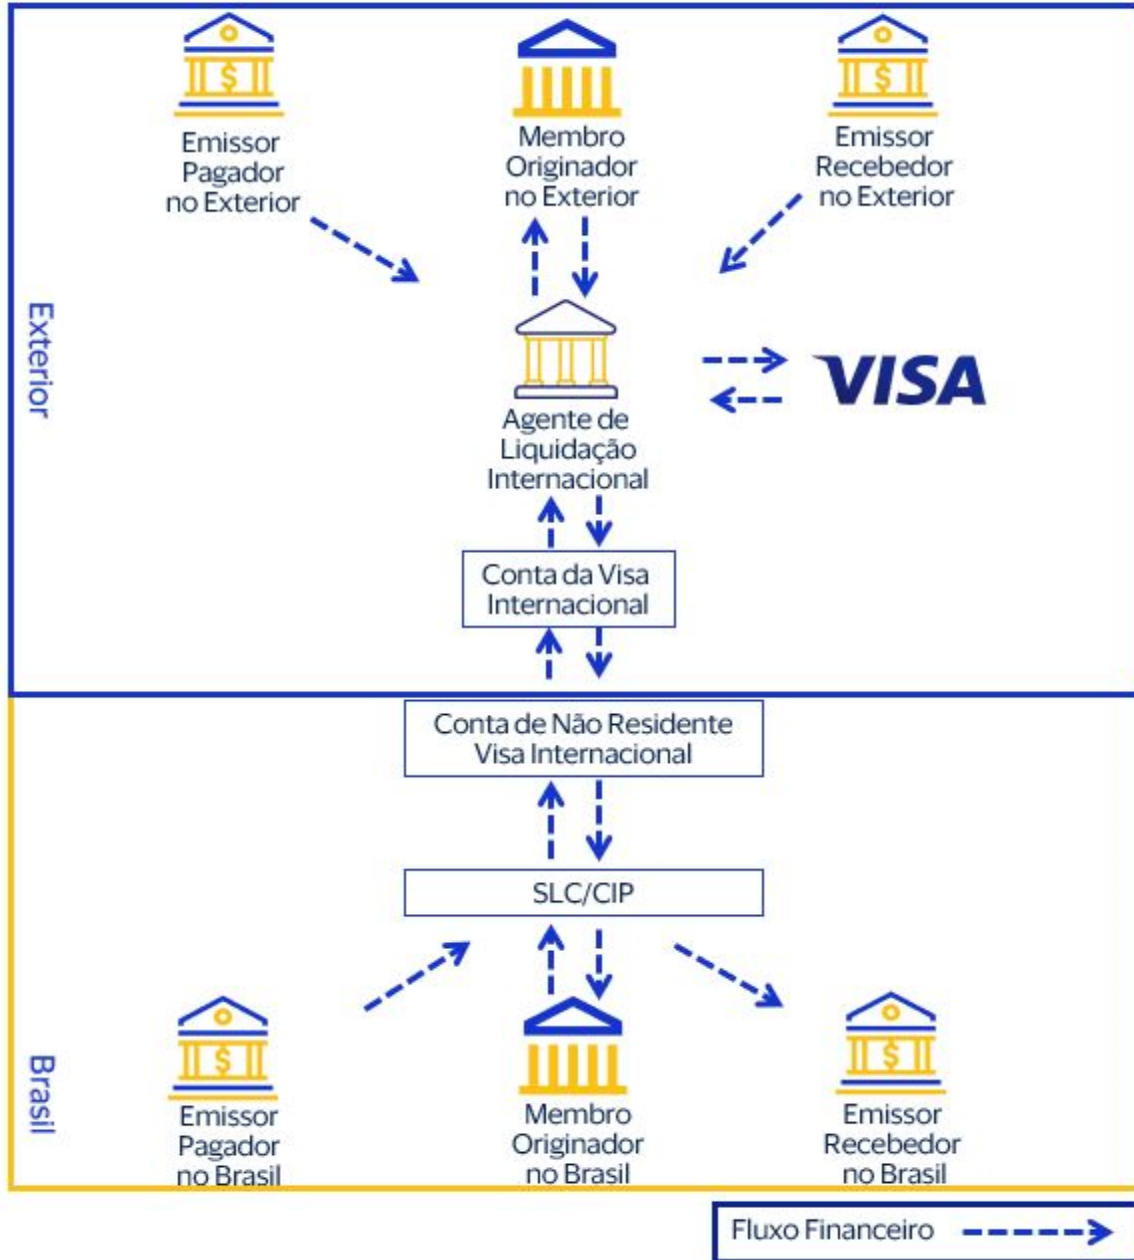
Exterior

Emissor Pagador no Exterior

Membro Originador no Exterior

Emissor Recebedor no Exterior

Agente de Liquidação Internacional

VISA

Conta da Visa Internacional

Conta de Não Residente Visa Internacional

SLC/CIP

Brasil

Emissor Pagador no Brasil

Membro Originador no Brasil

Emissor Recebedor no Brasil

Fluxo Financeiro